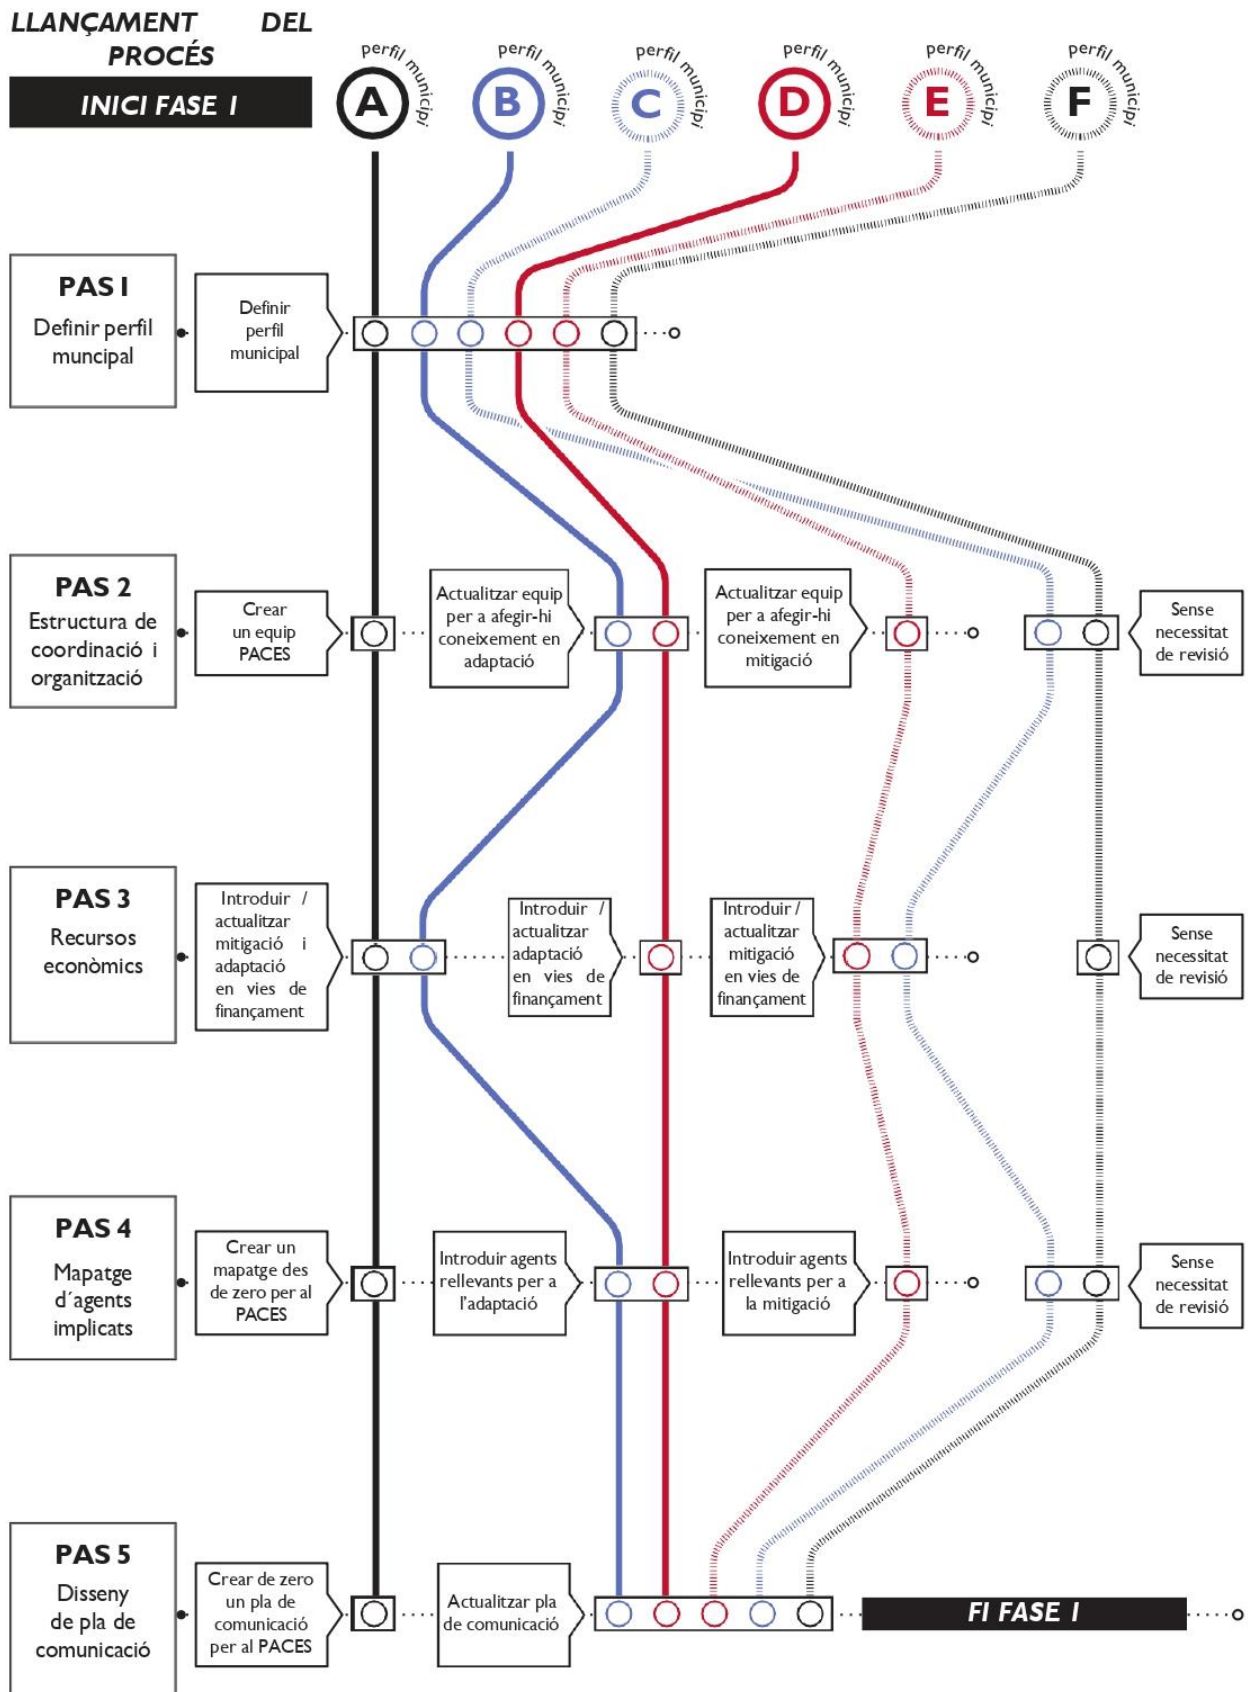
LLANÇAMENT DEL PROCÉS

INICI FASE I

A perfil municipi
B perfil municipi
C perfil municipi
D perfil municipi
E perfil municipi
F perfil municipi

PAS I
Definir perfil muncipal

Definir perfil municipal

PAS 2
Estructura de coordinació i organització

Crear un equip PACES

Actualitzar equip per a afegir-hi coneixement en adaptació

Actualitzar equip per a afegir-hi coneixement en mitigació

Sense necessitat de revisió

PAS 3
Recursos econòmics

Introduir / actualitzar mitigació i adaptació en vies de finançament

Introduir / actualitzar adaptació en vies de finançament

Introduir / actualitzar mitigació en vies de finançament

Sense necessitat de revisió

PAS 4
Mapatge d´agents implicats

Crear un mapatge des de zero per al PACES

Introduir agents rellevants per a l'adaptació

Introduir agents rellevants per a la mitigació

Sense necessitat de revisió

PAS 5
Disseny de pla de comunicació

Crear de zero un pla de comunicació per al PACES

Actualitzar pla de comunicació

FI FASE I